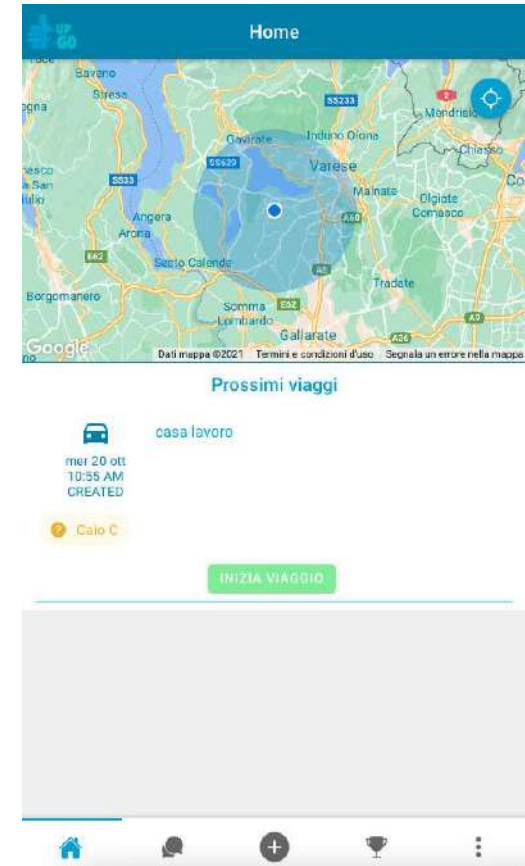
UP GO

Home

Baveno
Stresa
SS233
Mendrisio
Gavirate
Induno Olona
Chiasso
SS629
Varese
SS33
Malnate
Olgiate Comasco
Angera
Arona
A60
Sesto Calende
A8
Tradate
Borgomanero
Somma Lombardo
E62
Gallarate
Google
Dati mappa ©2021 Termini e condizioni d'uso Segnala un errore nella mappa

Prossimi viaggi

casa lavoro

mer 20 ott
10:55 AM
CREATED

Caio C

INIZIA VIAGGIO